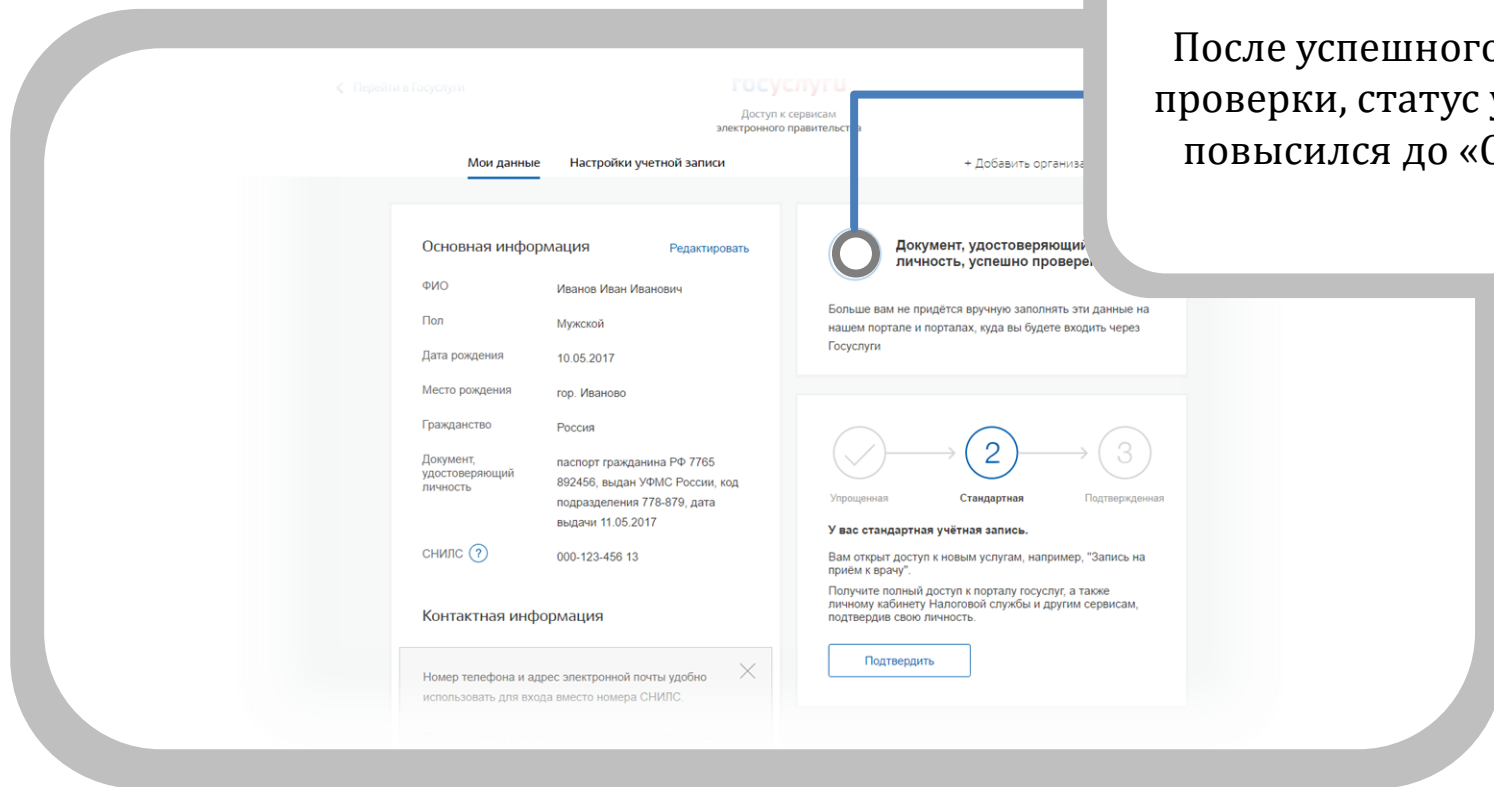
После успешного
проверки, статус
повысился до «

Перейти в Госуслуги

госуслуги
Доступ к сервисам
электронного правительства

Мои данные
Настройки учетной записи
+ Добавить организа

Основная информация
Редактировать

| | |
|---|---|
| ФИО | Иванов Иван Иванович |
| Пол | Мужской |
| Дата рождения | 10.05.2017 |
| Место рождения | гор. Иваново |
| Гражданство | Россия |
| Документ, удостоверяющий личность | паспорт гражданина РФ 7765 892456, выдан УФМС России, код подразделения 778-879, дата выдачи 11.05.2017 |
| СНИЛС ? | 000-123-456 13 |

Контактная информация

Номер телефона и адрес электронной почты удобно использовать для входа вместо номера СНИЛС.

Документ, удостоверяющий личность, успешно провере

Больше вам не придётся вручную заполнять эти данные на нашем портале и порталах, куда вы будете входить через Госуслуги

2
3
Упрощенная
Стандартная
Подтвержденная

У вас стандартная учётная запись.

Вам открыт доступ к новым услугам, например, "Запись на приём к врачу".

Получите полный доступ к порталу госуслуг, а также личному кабинету Налоговой службы и другим сервисам, подтвердив свою личность.

Подтвердить